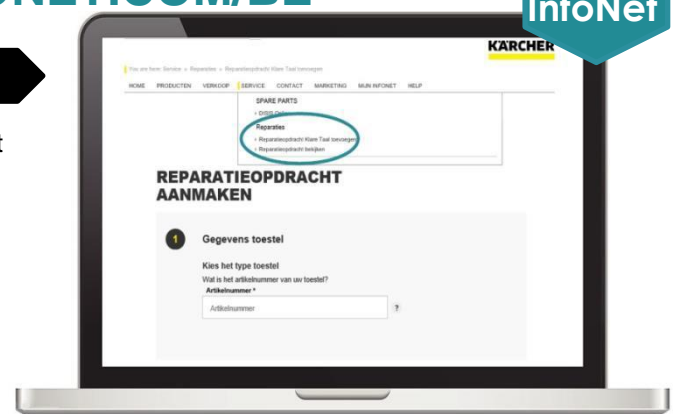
InfoNet

KÄRCHER

You are here: Service » Reparaties » Reparatieopdracht Klant Taal toevoegen

HOME PRODUCTEN VERKOOP SERVICE CONTACT MARKETING MIJN INFONET HELP

SPARE PARTS

Reparaties

Reparatieopdracht Klant Taal toevoegen

Reparatieopdracht bekijken

REPARATIEOPDRACHT AANMAKEN

1 Gegevens toestel

Kies het type toestel

Wat is het artikelnummer van uw toestel?

Artikelnummer *

Artikelnummer

?